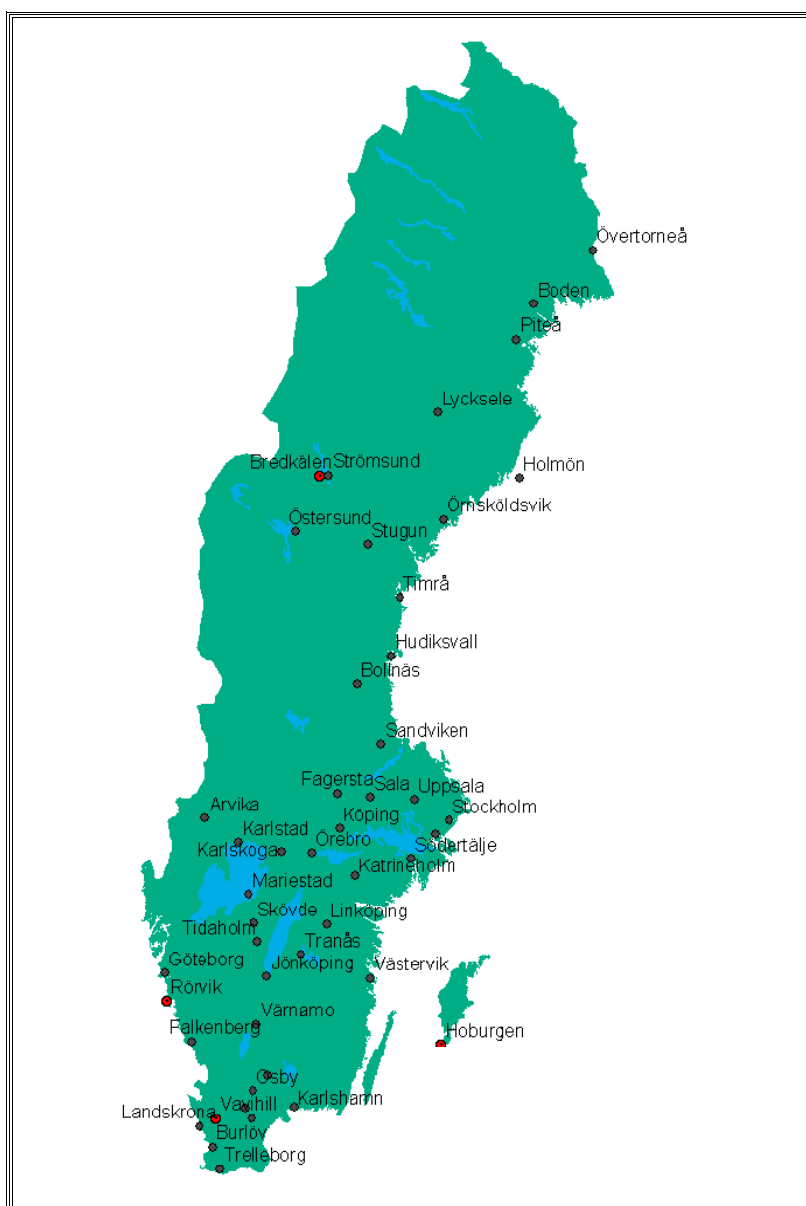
Övertorneå
Boden
Piteå
Lycksele
Bredkälen
Strömsund
Holmön
Örnsköldsvik
Östersund
Stugun
Timrå
Hudiksvall
Bollnäs
Sandviken
Fagersta
Sala
Uppsala
Arvika
Köping
Stockholm
Karlstad
Örebro
Karlskoga
Södertälje
Katrineholm
Mariestad
Skövde
Linköping
Tidaholm
Tranås
Göteborg
Jönköping
Västervik
Rörvik
Värnamo
Falkenberg
Hoburgen
Osby
Vallhill
Karlshamn
Landskrona
Burlöv
Trelleborg